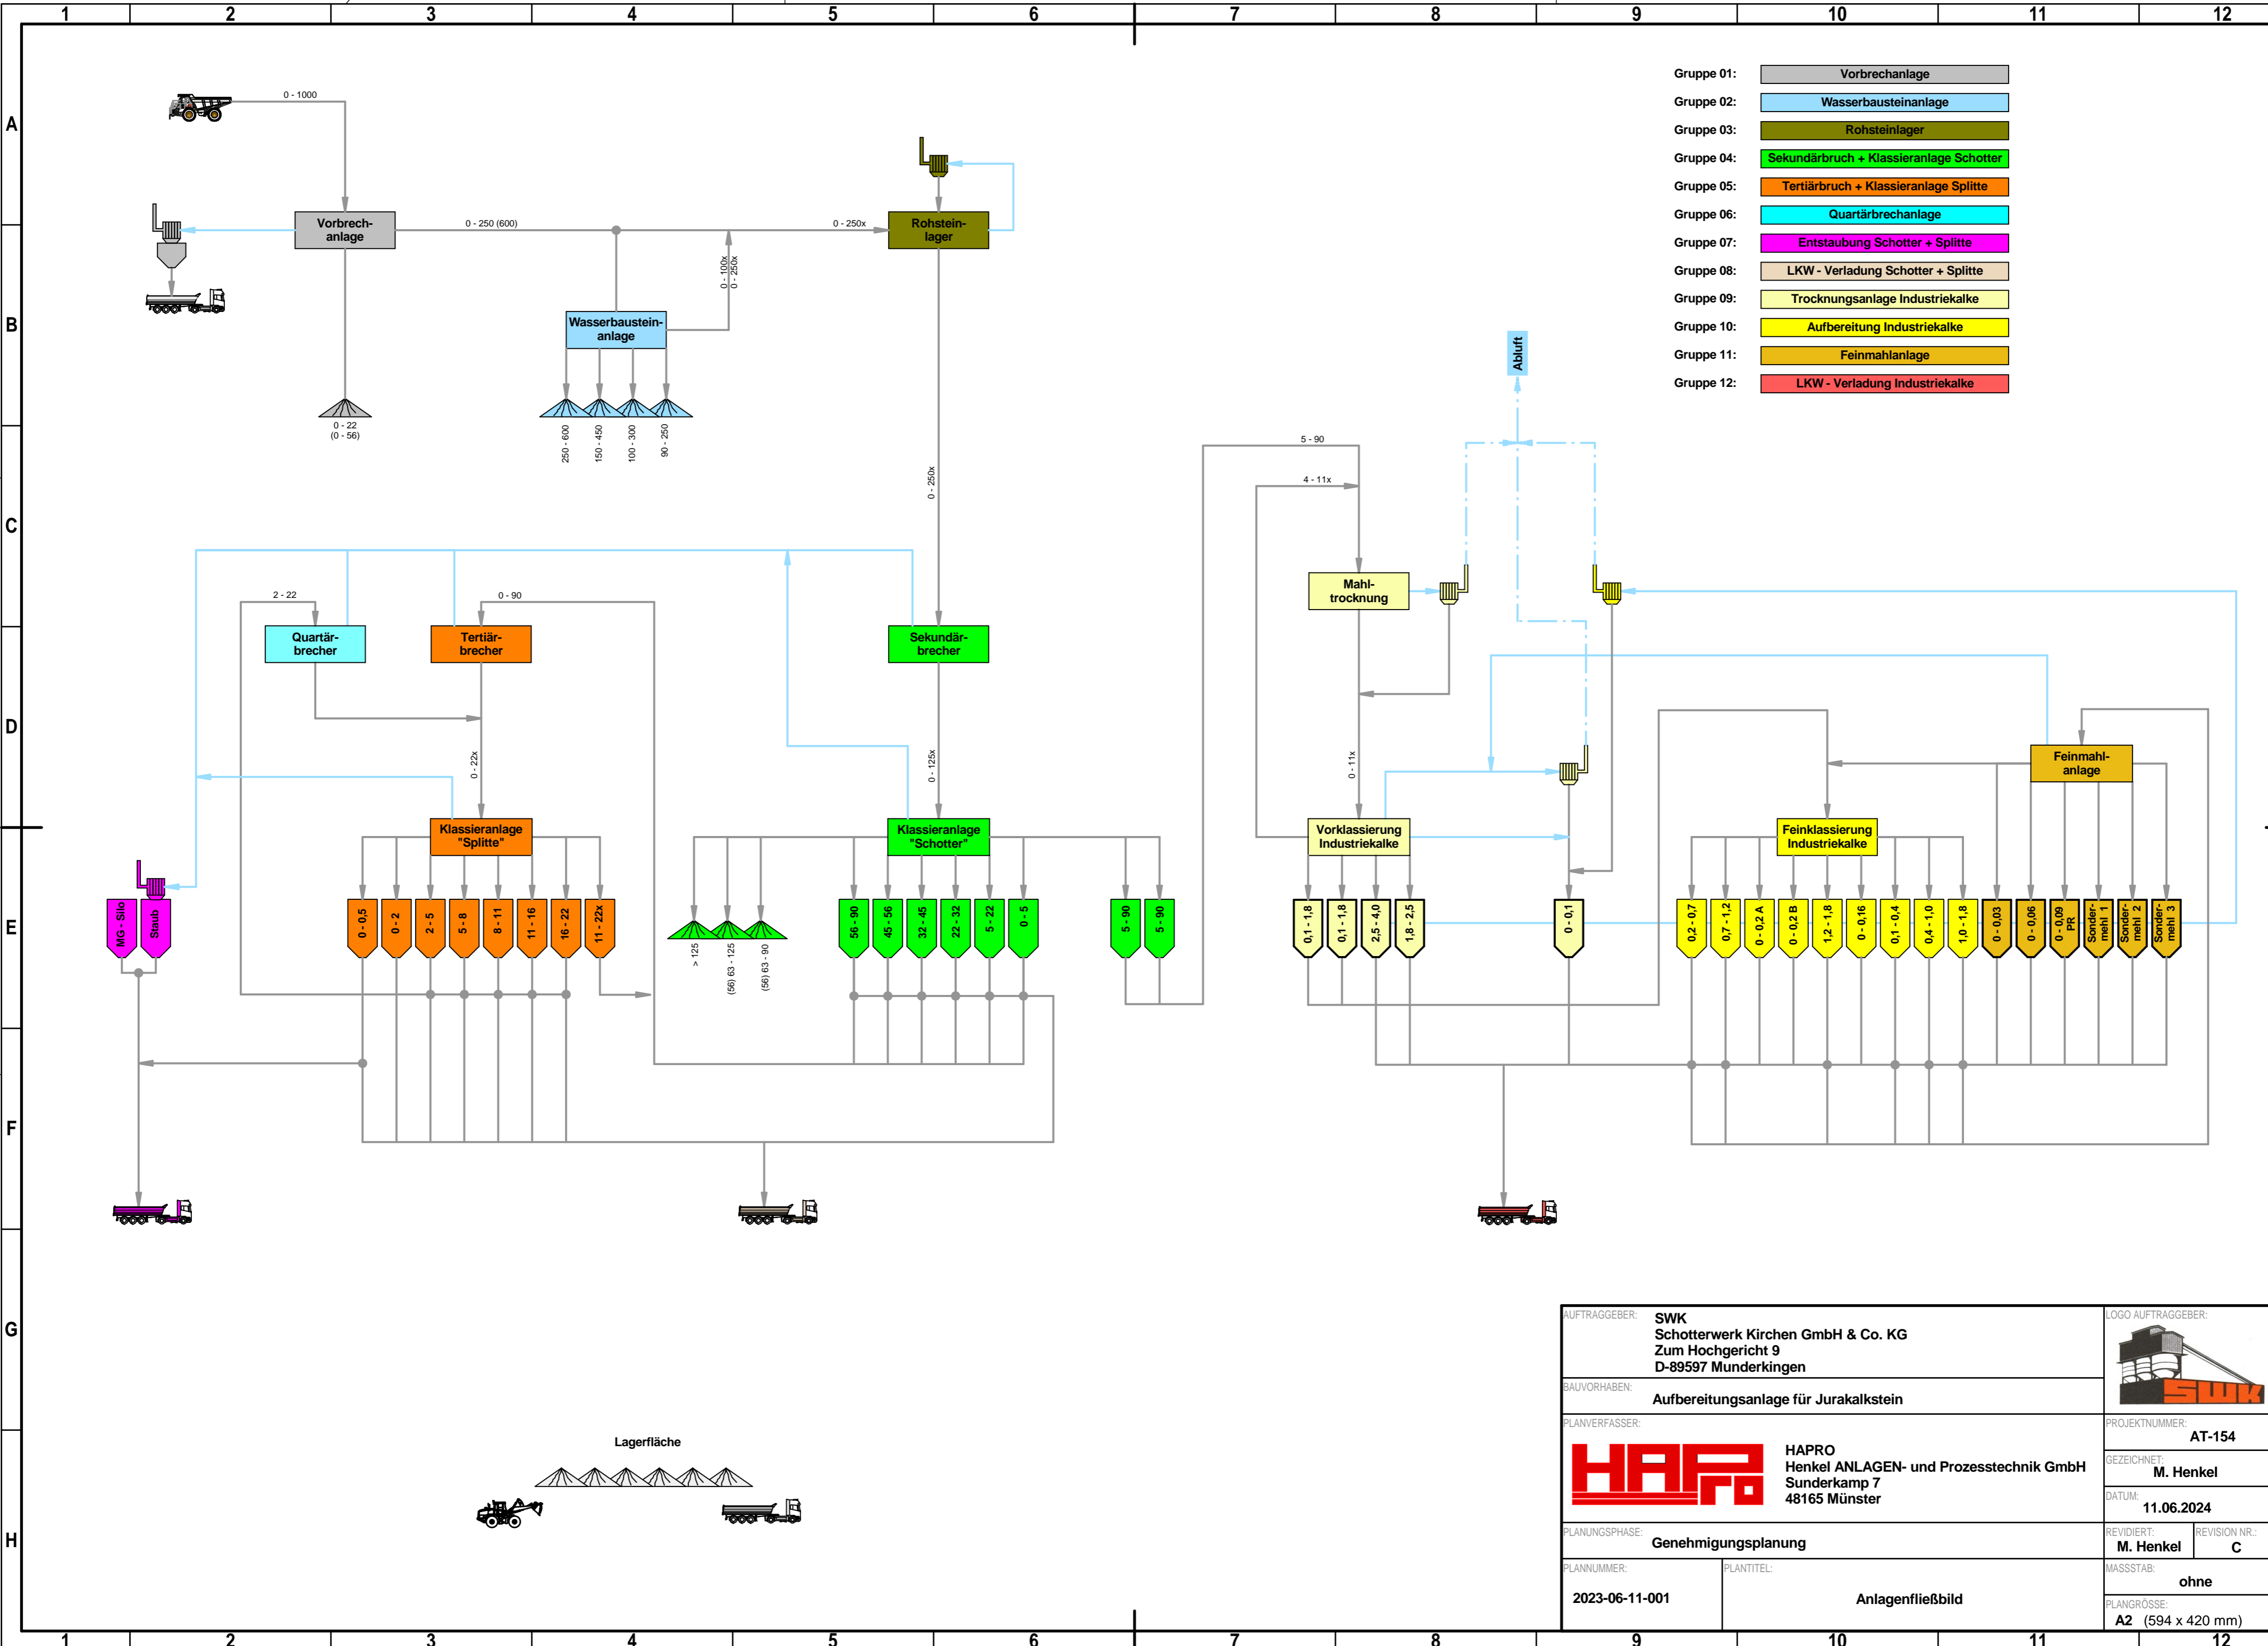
1 2 3 4 5 6 7 8 9 10 11 12

A B C D E F G H

Gruppe 01: Vorbrechanlage
Gruppe 02: Wasserbausteinanlage
Gruppe 03: Rohsteinlager
Gruppe 04: Sekundärbruch + Klassieranlage Schotter
Gruppe 05: Tertiärbruch + Klassieranlage Splitte
Gruppe 06: Quartärbrechanlage
Gruppe 07: Entstaubung Schotter + Splitte
Gruppe 08: LKW - Verladung Schotter + Splitte
Gruppe 09: Trocknungsanlage Industriekalke
Gruppe 10: Aufbereitung Industriekalke
Gruppe 11: Feinmahlanlage
Gruppe 12: LKW - Verladung Industriekalke

0 - 1000

Vorbrech-anlage

0 - 250 (600)

0 - 250x

Rohstein-lager

0 - 100x
0 - 250x

Wasserbaustein-anlage

0 - 22
(0 - 56)

250 - 600
150 - 450
100 - 300
90 - 250

0 - 250x

Abluft

5 - 90
4 - 11x

Mahl-trocknung

2 - 22
0 - 90

Quartär-brecher

Tertiär-brecher

Sekundär-brecher

0 - 22x

0 - 125x

0 - 11x

Feinmahl-anlage

Klassieranlage "Splitte"

Klassieranlage "Schotter"

Vorklassierung Industriekalke

Feinklassierung Industriekalke

MG - Silo
Staub

0 - 0,5
0 - 2
2 - 5
5 - 8
8 - 11
11 - 16
16 - 22
11 - 22x

> 125
(56) 63 - 125
(56) 63 - 90

56 - 90
45 - 56
32 - 45
22 - 32
5 - 22
0 - 5

5 - 90
5 - 90

0,1 - 1,8
0,1 - 1,8
2,5 - 4,0
1,8 - 2,5

0 - 0,1

0,2 - 0,7
0,7 - 1,2
0 - 0,2 A
0 - 0,2 B
1,2 - 1,8
0 - 0,16
0,1 - 0,4
0,4 - 1,0
1,0 - 1,8
0 - 0,03
0 - 0,06
0 - 0,09 PR
Sonder-mehl 1
Sonder-mehl 2
Sonder-mehl 3

Lagerfläche

AUFTRAGGEBER: SWK
Schotterwerk Kirchen GmbH & Co. KG
Zum Hochgericht 9
D-89597 Munderkingen

LOGO AUFTRAGGEBER:
SWK

BAUVORHABEN: Aufbereitungsanlage für Jurakalkstein

PLANVERFASSER:
HAPRO
HAPRO
Henkel ANLAGEN- und Prozesstechnik GmbH
Sunderkamp 7
48165 Münster

PROJEKTNUMMER: AT-154
GEZEICHNET: M. Henkel
DATUM: 11.06.2024

PLANUNGSPHASE: Genehmigungsplanung
REVIDIERT: M. Henkel
REVISION NR.: C

PLANNUMMER: 2023-06-11-001
PLANTITEL: Anlagenfließbild
MASSSTAB: ohne
PLANGRÖSSE: A2 (594 x 420 mm)